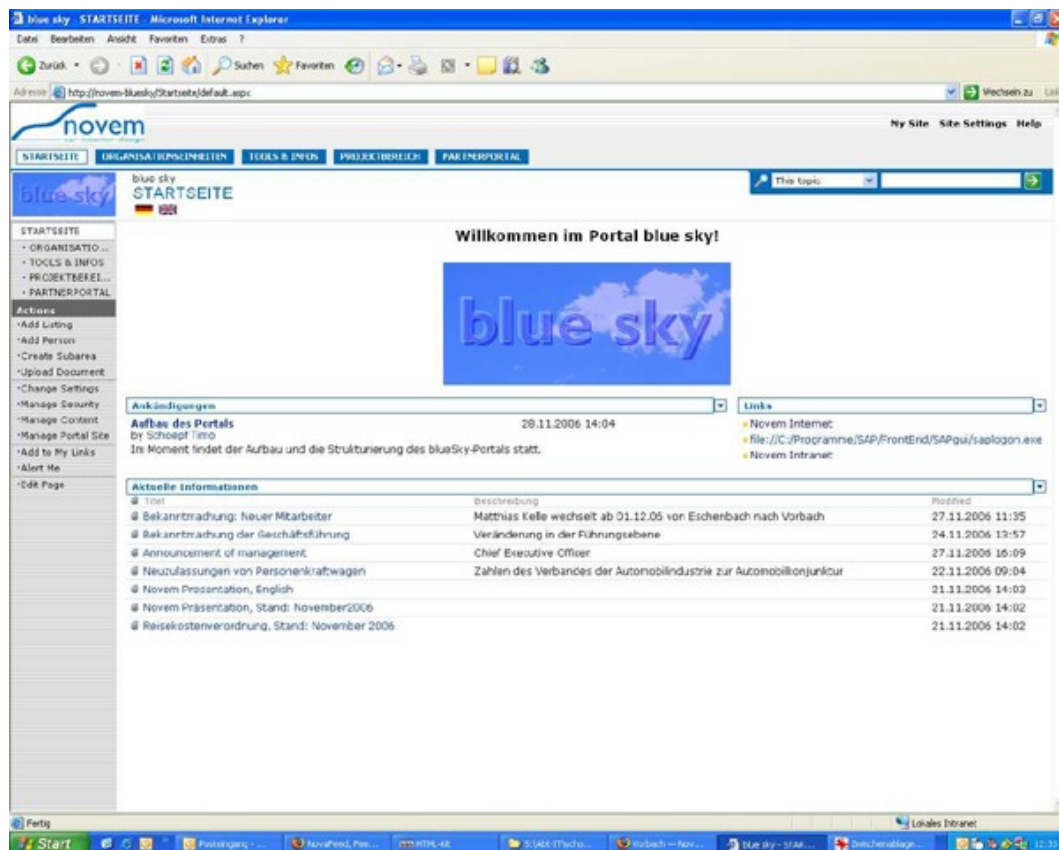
blue sky - STARTSEITE - Microsoft Internet Explorer

Datei Bearbeiten Ansicht Favoriten Extras ?

Zurück Suchen Favoriten

Adresse http://novem-bluesky/Startseite/default.aspx

Wechseln zu Links

novem

My Site Site Settings Help

STARTSEITE ORGANISATIONSEINHEITEN TOOLS & INFOS PROJEKTBEREICH PARTNERPORTAL

blue sky

blue sky
STARTSEITE

This topic

STARTSEITE
· ORGANISATIO...
· TOOLS & INFOS
· PROJEKTBEREI...
· PARTNERPORTAL

Actions
·Add Listing
·Add Person
·Create Subarea
·Upload Document
·Change Settings
·Manage Security
·Manage Content
·Manage Portal Site
·Add to My Links
·Alert Me
·Edit Page

Willkommen im Portal blue sky!

blue sky

Ankündigungen

Aufbau des Portals
by Schoepf Timo
28.11.2006 14:04
Im Moment findet der Aufbau und die Strukturierung des blueSky-Portals statt.

Links

Novem Internet
file://C:/Programme/SAP/FrontEnd/SAPgui/saplogon.exe
Novem Intranet

Aktuelle Informationen

| Titel | Beschreibung | Modified |
|---|---|---|
| Bekanntmachung: Neuer Mitarbeiter | Matthias Kelle wechselt ab 01.12.06 von Eschenbach nach Vorbach | 27.11.2006 11:35 |
| Bekanntmachung der Geschäftsführung | Veränderung in der Führungsebene | 24.11.2006 13:57 |
| Announcement of management | Chief Executive Officer | 27.11.2006 16:09 |
| Neuzulassungen von Personenkraftwagen | Zahlen des Verbandes der Automobilindustrie zur Automobilkonjunktur | 22.11.2006 09:04 |
| Novem Presentation, English | | 21.11.2006 14:03 |
| Novem Präsentation, Stand: November2006 | | 21.11.2006 14:02 |
| Reisekostenverordnung, Stand: November 2006 | | 21.11.2006 14:02 |

Fertig

Lokales Intranet

Start Posteingang - ... NovaFeed, Pee... HTML-Kit S:\Abt-IT\Scho... Vorbach — Nov... blue sky - STAR... Zwischenablage... 12:33